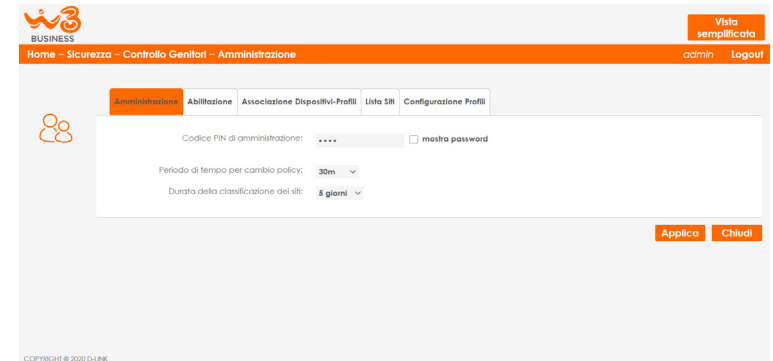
W3
BUSINESS

Vista semplificata

Home – Sicurezza – Controllo Genitori – Amministrazione

admin Logout

Amministrazione | Abilitazione | Associazione Dispositivi-Profili | Lista Siti | Configurazione Profili

Codice PIN di amministrazione: •••• mostra password

Periodo di tempo per cambio policy: 30m

Durata della classificazione dei siti: 5 giorni

Applica Chiudi

COPYRIGHT © 2020 D-LINK